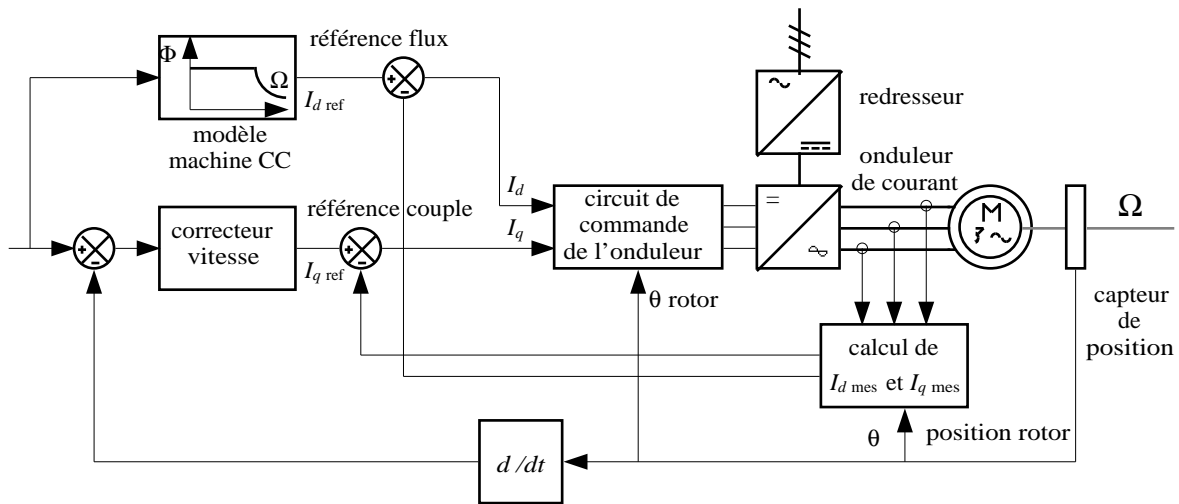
$\Phi$
$\Omega$
$I_{d\text{ ref}}$
modèle machine CC
référence flux
+
-
redresseur
~
onduleur de courant
=
~
$I_d$
$I_q$
circuit de commande de l'onduleur
référence couple
correcteur vitesse
+
-
+
-
$I_{q\text{ ref}}$
M
3 ~
$\Omega$
capteur de position
θ rotor
calcul de $I_{d\text{ mes}}$ et $I_{q\text{ mes}}$
θ
position rotor
$d/dt$